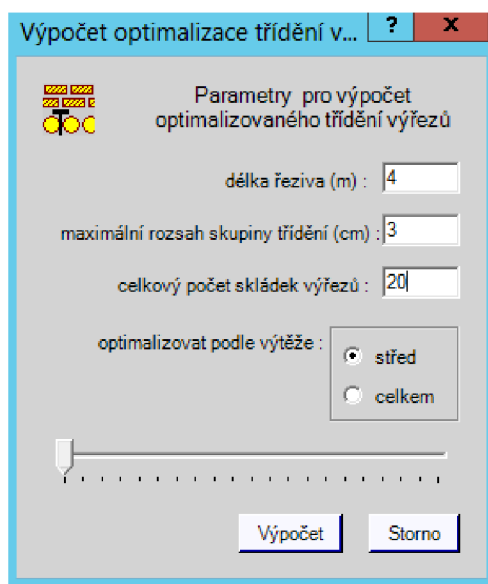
Výpočet optimalizace třídění v... ? X

Parametry pro výpočet optimalizovaného třídění výřezů

délka řeziva (m) : 4

maximální rozsah skupiny třídění (cm) : 3

celkový počet skládek výřezů : 20

optimalizovat podle výtěže :

střed

celkem

Výpočet

Storno